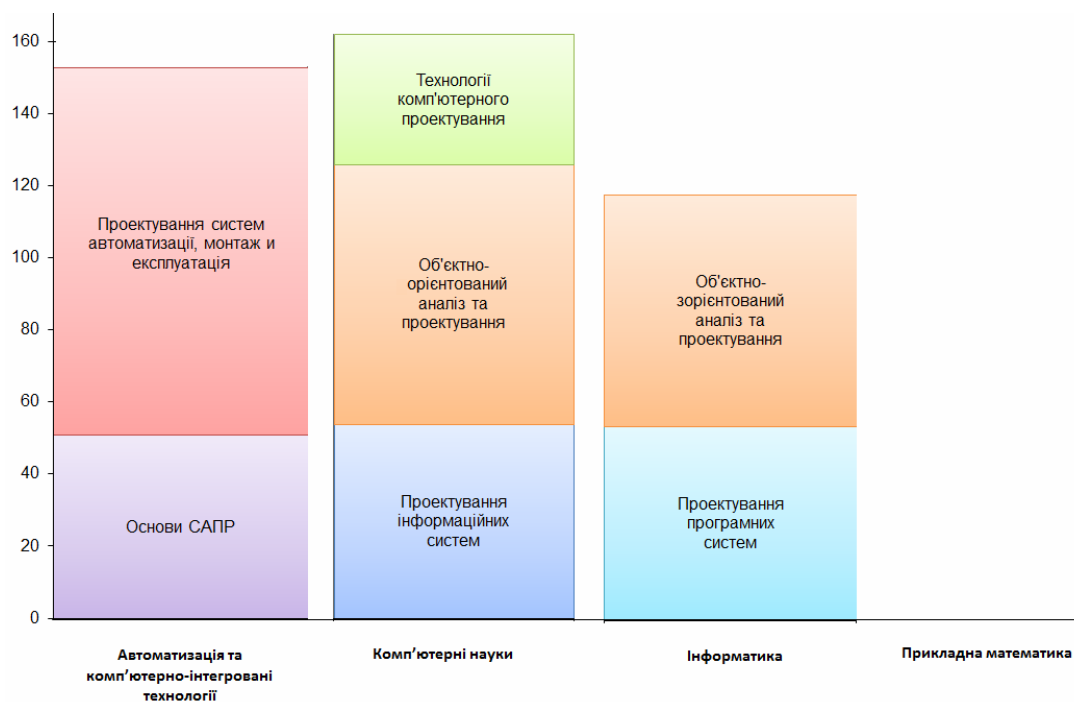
160
140
120
100
80
60
40
20
0

Проектування систем автоматизації, монтаж і експлуатація

Основи САПР

Технології комп'ютерного проектування

Об'єктно-орієнтований аналіз та проектування

Проектування інформаційних систем

Об'єктно-зорієнтований аналіз та проектування

Проектування програмних систем

Автоматизація та комп'ютерно-інтегровані технології

Комп'ютерні науки

Інформатика

Прикладна математика